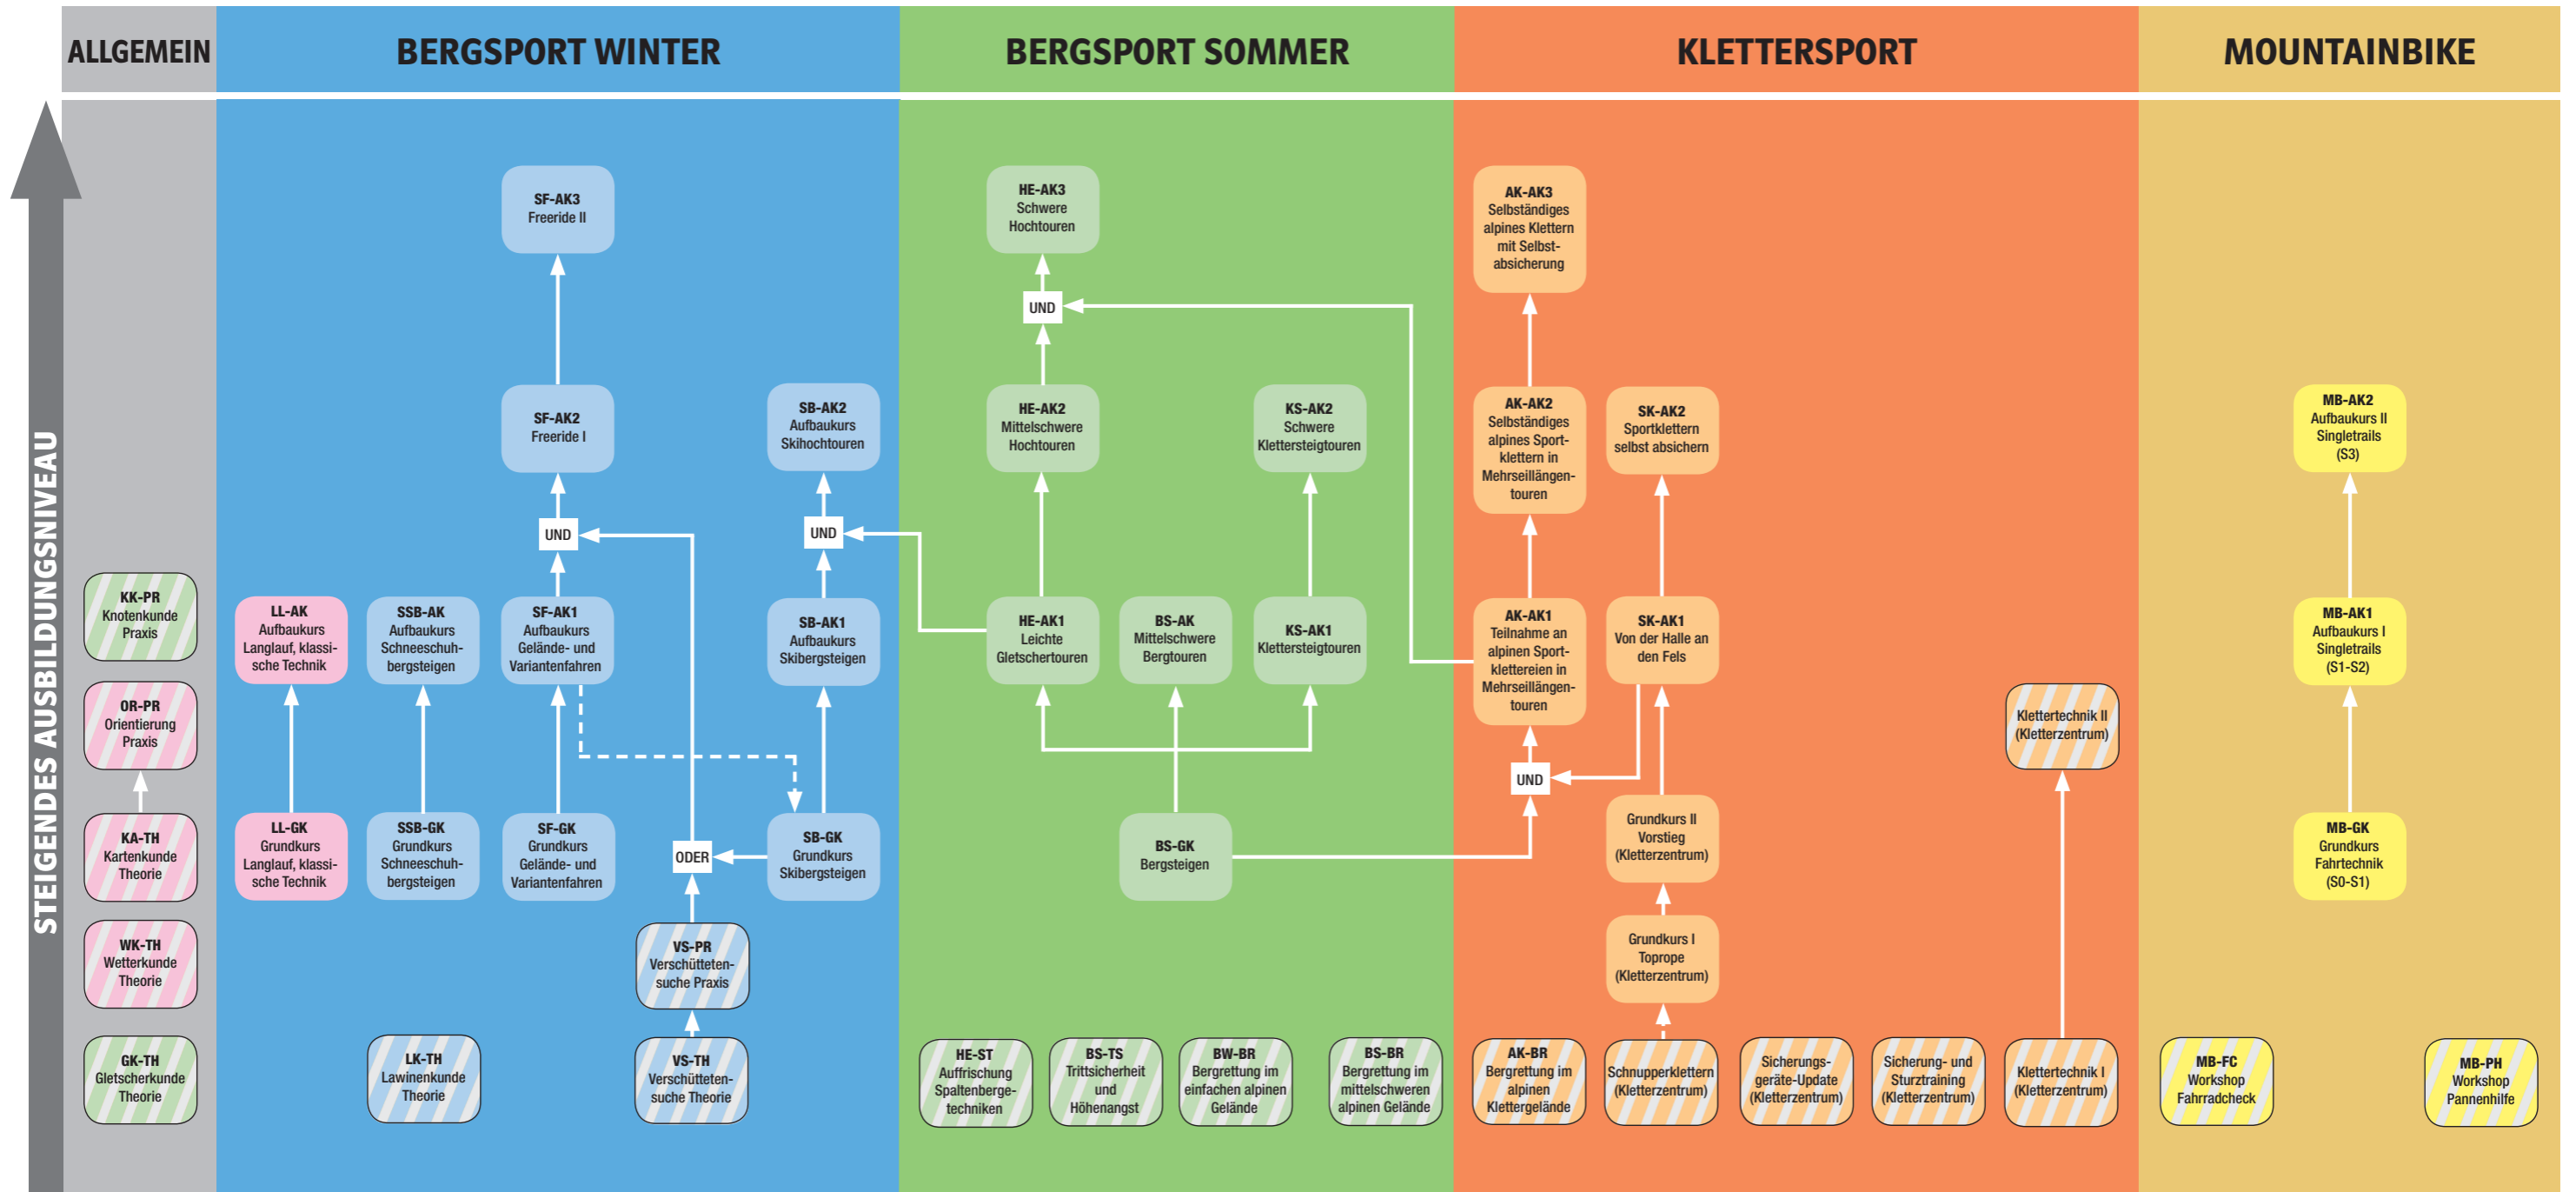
ALLGEMEIN

BERGSPORT WINTER

BERGSPORT SOMMER

KLETTERSPORT

MOUNTAINBIKE

STEIGENDES AUSBILDUNGSNIVEAU

KK-PR Knotenkunde Praxis

OR-PR Orientierung Praxis

KA-TH Kartenkunde Theorie

WK-TH Wetterkunde Theorie

GK-TH Gletscherkunde Theorie

SF-AK3 Freeride II

SF-AK2 Freeride I

SB-AK2 Aufbaukurs Skihochtouren

UND

UND

LL-AK Aufbaukurs Langlauf, klassische Technik

SSB-AK Aufbaukurs Schneeschuhbergsteigen

SF-AK1 Aufbaukurs Gelände- und Variantenfahren

SB-AK1 Aufbaukurs Skibergsteigen

LL-GK Grundkurs Langlauf, klassische Technik

SSB-GK Grundkurs Schneeschuhbergsteigen

SF-GK Grundkurs Gelände- und Variantenfahren

ODER

SB-GK Grundkurs Skibergsteigen

VS-PR Verschüttetensuche Praxis

LK-TH Lawinenkunde Theorie

VS-TH Verschüttetensuche Theorie

HE-AK3 Schwere Hochtouren

UND

HE-AK2 Mittelschwere Hochtouren

KS-AK2 Schwere Klettersteigtouren

HE-AK1 Leichte Gletschertouren

BS-AK Mittelschwere Bergtouren

KS-AK1 Klettersteigtouren

BS-GK Bergsteigen

HE-ST Auffrischung Spaltenbergetechniken

BS-TS Trittsicherheit und Höhenangst

BW-BR Bergrettung im einfachen alpinen Gelände

BS-BR Bergrettung im mittelschweren alpinen Gelände

AK-AK3 Selbständiges alpines Klettern mit Selbstabsicherung

AK-AK2 Selbständiges alpines Sportklettern in Mehrseillängentouren

SK-AK2 Sportklettern selbst absichern

AK-AK1 Teilnahme an alpinen Sportklettereien in Mehrseillängentouren

SK-AK1 Von der Halle an den Fels

UND

Klettertechnik II (Kletterzentrum)

Grundkurs II Vorstieg (Kletterzentrum)

Grundkurs I Toprope (Kletterzentrum)

AK-BR Bergrettung im alpinen Klettergelände

Schnupperklettern (Kletterzentrum)

Sicherungsgeräte-Update (Kletterzentrum)

Sicherung- und Sturztraining (Kletterzentrum)

Klettertechnik I (Kletterzentrum)

MB-AK2 Aufbaukurs II Singletrails (S3)

MB-AK1 Aufbaukurs I Singletrails (S1-S2)

MB-GK Grundkurs Fahrtechnik (S0-S1)

MB-FC Workshop Fahrradcheck

MB-PH Workshop Pannenhilfe